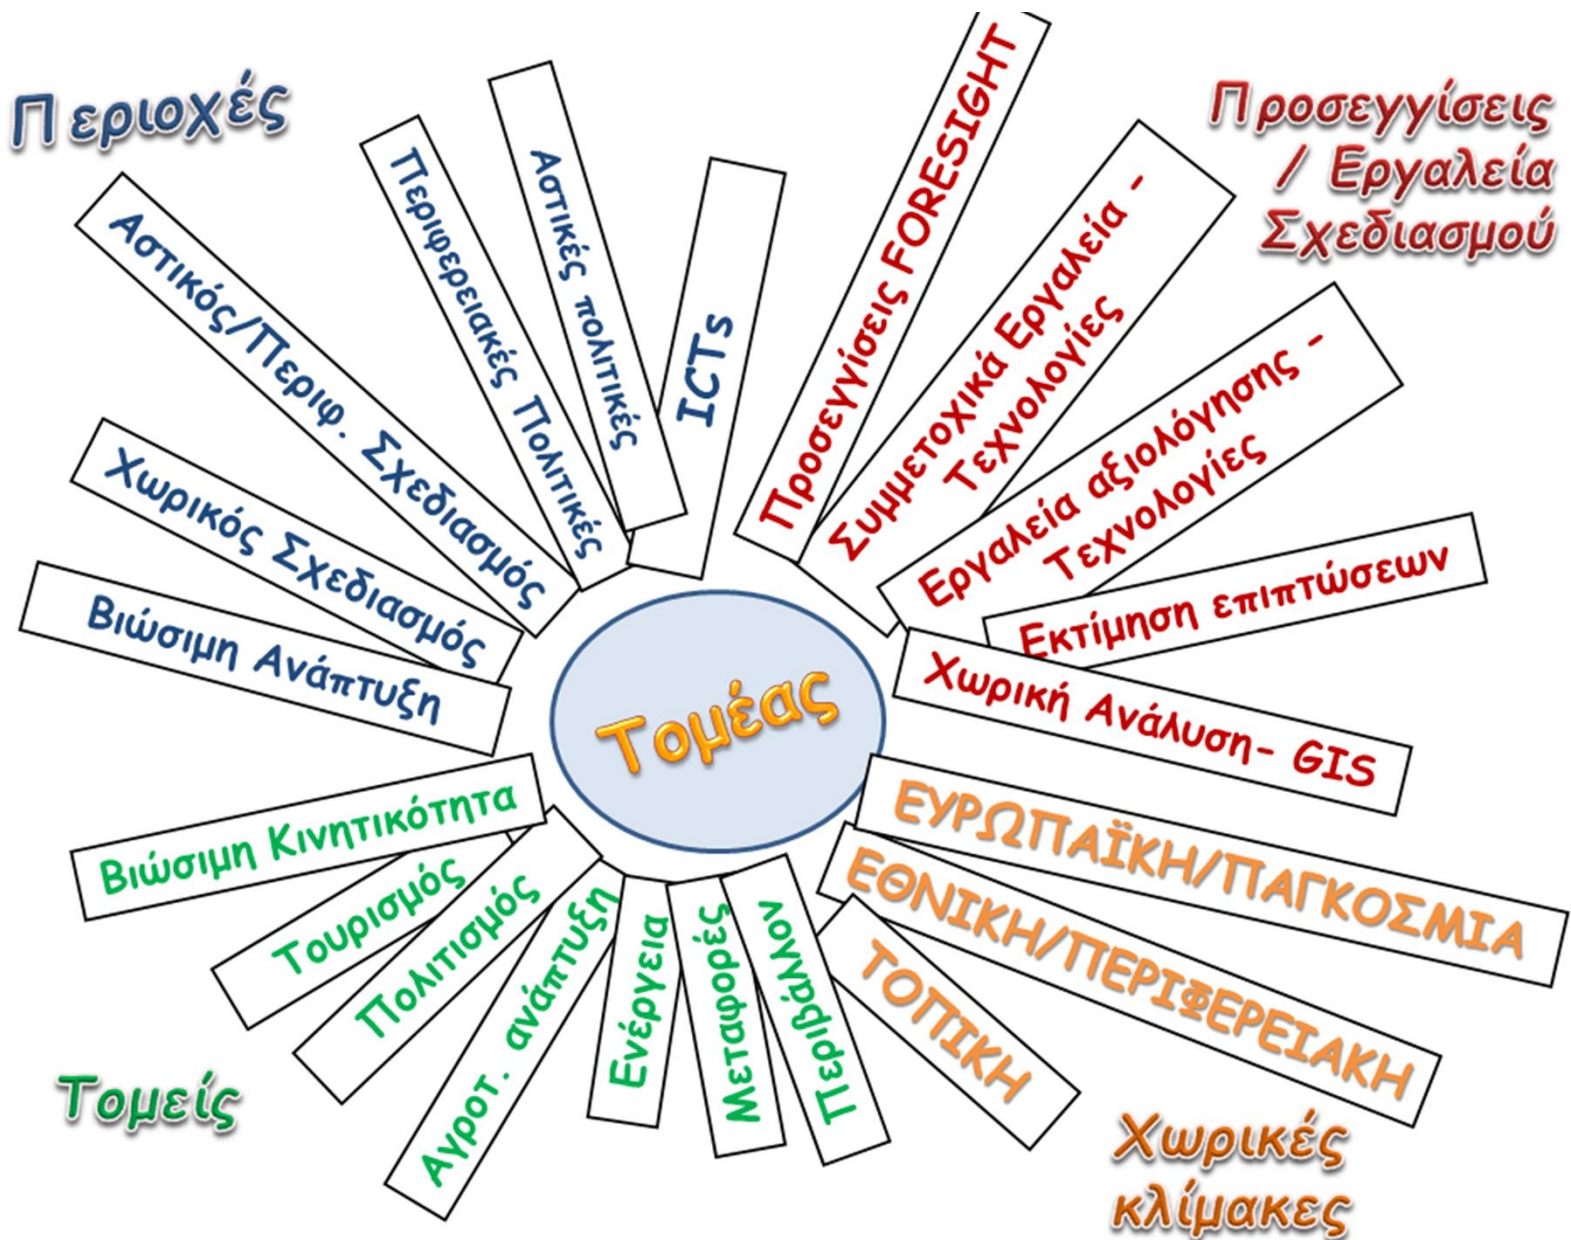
Περιοχές

Αστικός/Περιφ. Σχεδιασμός

Περιφερειακές Πολιτικές

Αστικές πολιτικές

ICTs

Χωρικός Σχεδιασμός

Βιώσιμη Ανάπτυξη

Προσεγγίσεις / Εργαλεία Σχεδιασμού

Προσεγγίσεις FORESIGHT

Συμμετοχικά Εργαλεία - Τεχνολογίες

Εργαλεία αξιολόγησης - Τεχνολογίες

Εκτίμηση επιπτώσεων

Χωρική Ανάλυση- GIS

Τομέας

Βιώσιμη Κινητικότητα

Τουρισμός

Πολιτισμός

Αγροτ. ανάπτυξη

Ενέργεια

Μεταφορές

Περιβάλλον

Τομείς

ΕΥΡΩΠΑΪΚΗ/ΠΑΓΚΟΣΜΙΑ

ΕΘΝΙΚΗ/ΠΕΡΙΦΕΡΕΙΑΚΗ

ΤΟΠΙΚΗ

Χωρικές κλίμακες